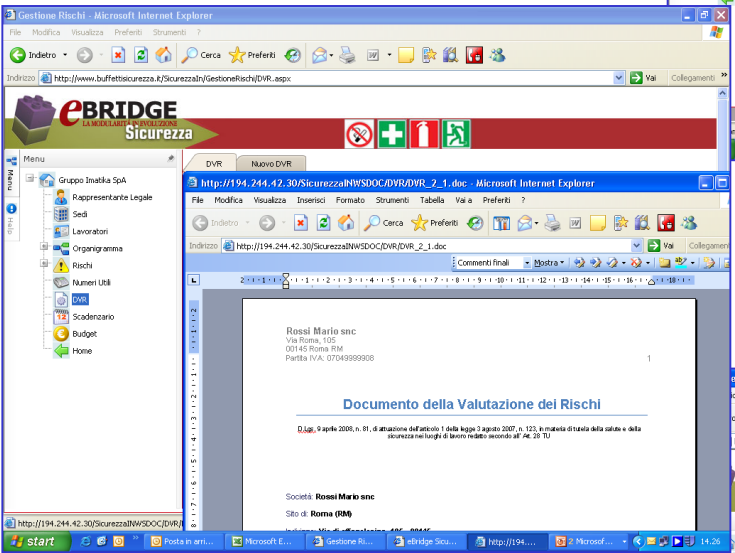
Gestione Rischi - Microsoft Internet Explorer

File Modifica Visualizza Preferiti Strumenti ?

Indietro Cerca Preferiti

Indirizzo http://www.buffettisicurezza.it/SicurezzaIn/GestioneRischi/DVR.aspx Vai Collegamenti

eBRIDGE
LA MODULARITÀ IN EVOLUZIONE
Sicurezza

Menu

Menu Help

Gruppo Imatika SpA
Rappresentante Legale
Sedi
Lavoratori
Organigramma
Rischi
Numeri Utili
DVR
Scadenzario
Budget
Home

DVR Nuovo DVR

http://194.244.42.30/SicurezzaINWSDOC/DVR/DVR_2_1.doc - Microsoft Internet Explorer

File Modifica Visualizza Inserisci Formato Strumenti Tabella Vai a Preferiti ?

Indietro Cerca Preferiti

Indirizzo http://194.244.42.30/SicurezzaINWSDOC/DVR/DVR_2_1.doc Vai Collegamenti

Commenti finali Mostra

Rossi Mario snc
Via Roma, 105
00145 Roma RM
Partita IVA: 07049999908 1

Documento della Valutazione dei Rischi

D.Lgs. 9 aprile 2008, n. 81, di attuazione dell'articolo 1 della legge 3 agosto 2007, n. 123, in materia di tutela della salute e della sicurezza nei luoghi di lavoro redatto secondo all' Art. 28 TU

Società: Rossi Mario snc

Sito di: Roma (RM)

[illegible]

http://194.244.42.30/SicurezzaINWSDOC/DVR/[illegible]

start Posta in arri... Microsoft E... Gestione Ri... eBridge Sicu... http://194.... 2 Microsof... 14.26